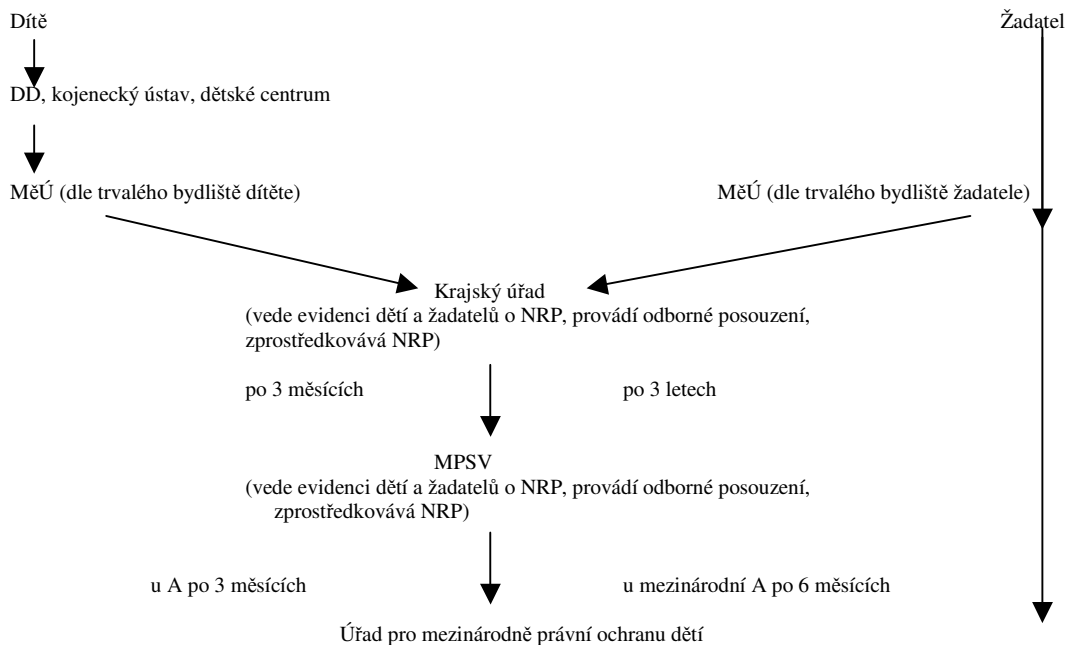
Dítě

Žadatel

DD, kojenecký ústav, dětské centrum

MěÚ (dle trvalého bydliště dítěte)

MěÚ (dle trvalého bydliště žadatele)

Krajský úřad
(vede evidenci dětí a žadatelů o NRP, provádí odborné posouzení, zprostředkovává NRP)

po 3 měsících

po 3 letech

MPSV
(vede evidenci dětí a žadatelů o NRP, provádí odborné posouzení, zprostředkovává NRP)

u A po 3 měsících

u mezinárodní A po 6 měsících

Úřad pro mezinárodně právní ochranu dětí